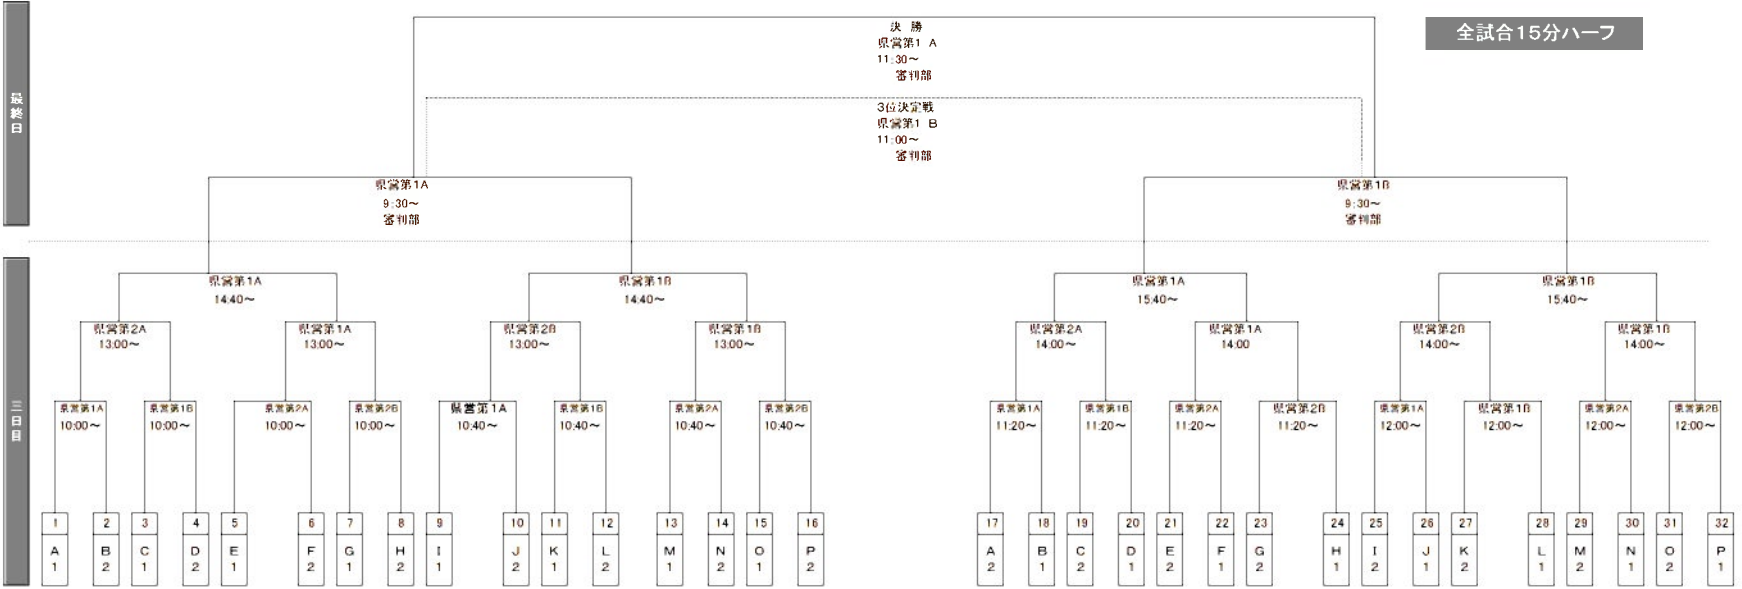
全試合15分ハーフ

最終日

決 勝
県営第1 A
11:30～
審判部

3位決定戦
県営第1 B
11:00～
審判部

県営第1A
9:30～
審判部

県営第1B
9:30～
審判部

三日目

県営第1A
14:40～

県営第1B
14:40～

県営第1A
15:40～

県営第1B
15:40～

県営第2A
13:00～

県営第1A
13:00～

県営第2B
13:00～

県営第1B
13:00～

県営第2A
14:00～

県営第1A
14:00

県営第2B
14:00～

県営第1B
14:00～

県営第1A
10:00～

県営第1B
10:00～

県営第2A
10:00～

県営第2B
10:00～

県営第1A
10:40～

県営第1B
10:40～

県営第2A
10:40～

県営第2B
10:40～

県営第1A
11:20～

県営第1B
11:20～

県営第2A
11:20～

県営第2B
11:20～

県営第1A
12:00～

県営第1B
12:00～

県営第2A
12:00～

県営第2B
12:00～

| 1 | 2 | 3 | 4 | 5 | 6 | 7 | 8 | 9 | 10 | 11 | 12 | 13 | 14 | 15 | 16 | 17 | 18 | 19 | 20 | 21 | 22 | 23 | 24 | 25 | 26 | 27 | 28 | 29 | 30 | 31 | 32 |
|---|---|---|---|---|---|---|---|---|---|---|---|---|---|---|---|---|---|---|---|---|---|---|---|---|---|---|---|---|---|---|---|
| A 1 | B 2 | C 1 | D 2 | E 1 | F 2 | G 1 | H 2 | I 1 | J 2 | K 1 | L 2 | M 1 | N 2 | O 1 | P 2 | A 2 | B 1 | C 2 | D 1 | E 2 | F 1 | G 2 | H 1 | I 2 | J 1 | K 2 | L 1 | M 2 | N 1 | O 2 | P 1 |